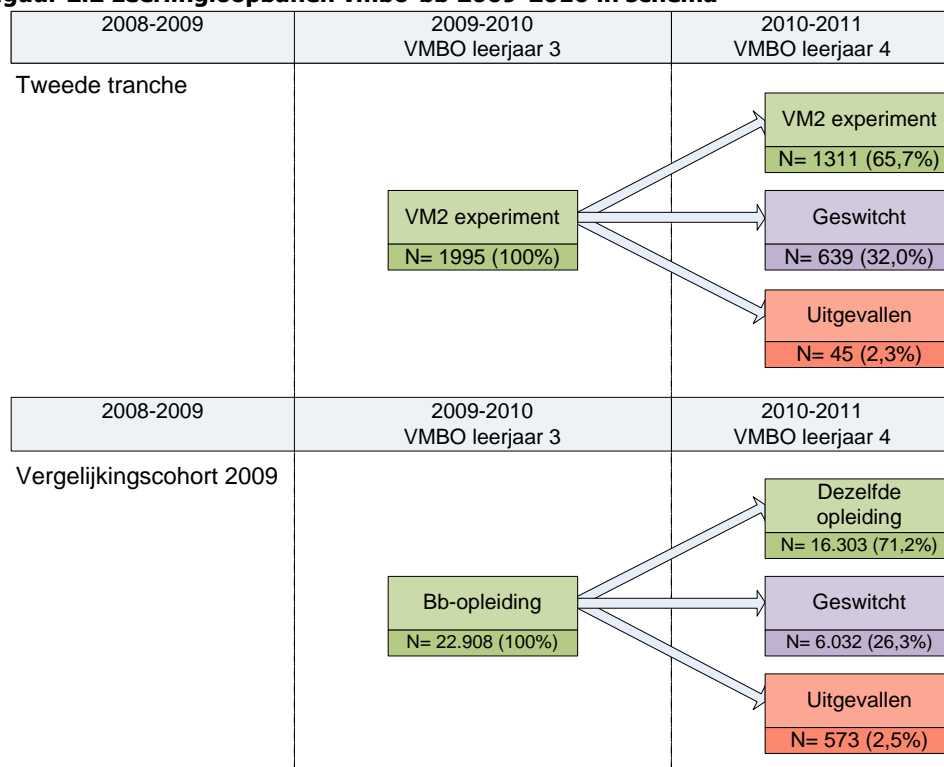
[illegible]

| 2008-2009 | 2009-2010 VMBO leerjaar 3 | 2010-2011 VMBO leerjaar 4 |
|---|---|---|

Tweede tranche

VM2 experiment
N= 1995 (100%)

VM2 experiment
N= 1311 (65,7%)

Geswitcht
N= 639 (32,0%)

Uitgevallen
N= 45 (2,3%)

| 2008-2009 | 2009-2010 VMBO leerjaar 3 | 2010-2011 VMBO leerjaar 4 |
|---|---|---|

Vergelijkingscohort 2009

Bb-opleiding
N= 22.908 (100%)

Dezelfde opleiding
N= 16.303 (71,2%)

Geswitcht
N= 6.032 (26,3%)

Uitgevallen
N= 573 (2,5%)